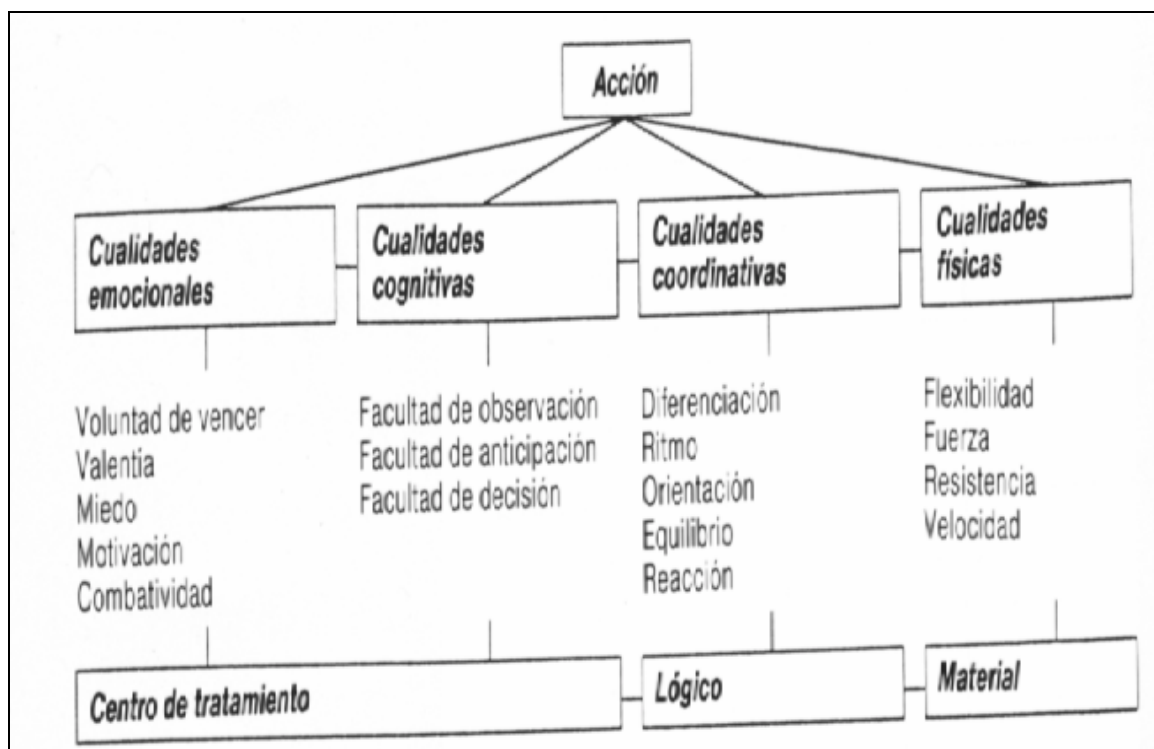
Acción

Cualidades emocionales

Cualidades cognitivas

Cualidades coordinativas

Cualidades físicas

Voluntad de vencer
Valentia
Miedo
Motivación
Combatividad

Facultad de observación
Facultad de anticipación
Facultad de decisión

Diferenciación
Ritmo
Orientación
Equilibrio
Reacción

Flexibilidad
Fuerza
Resistencia
Velocidad

Centro de tratamiento

Lógico

Material